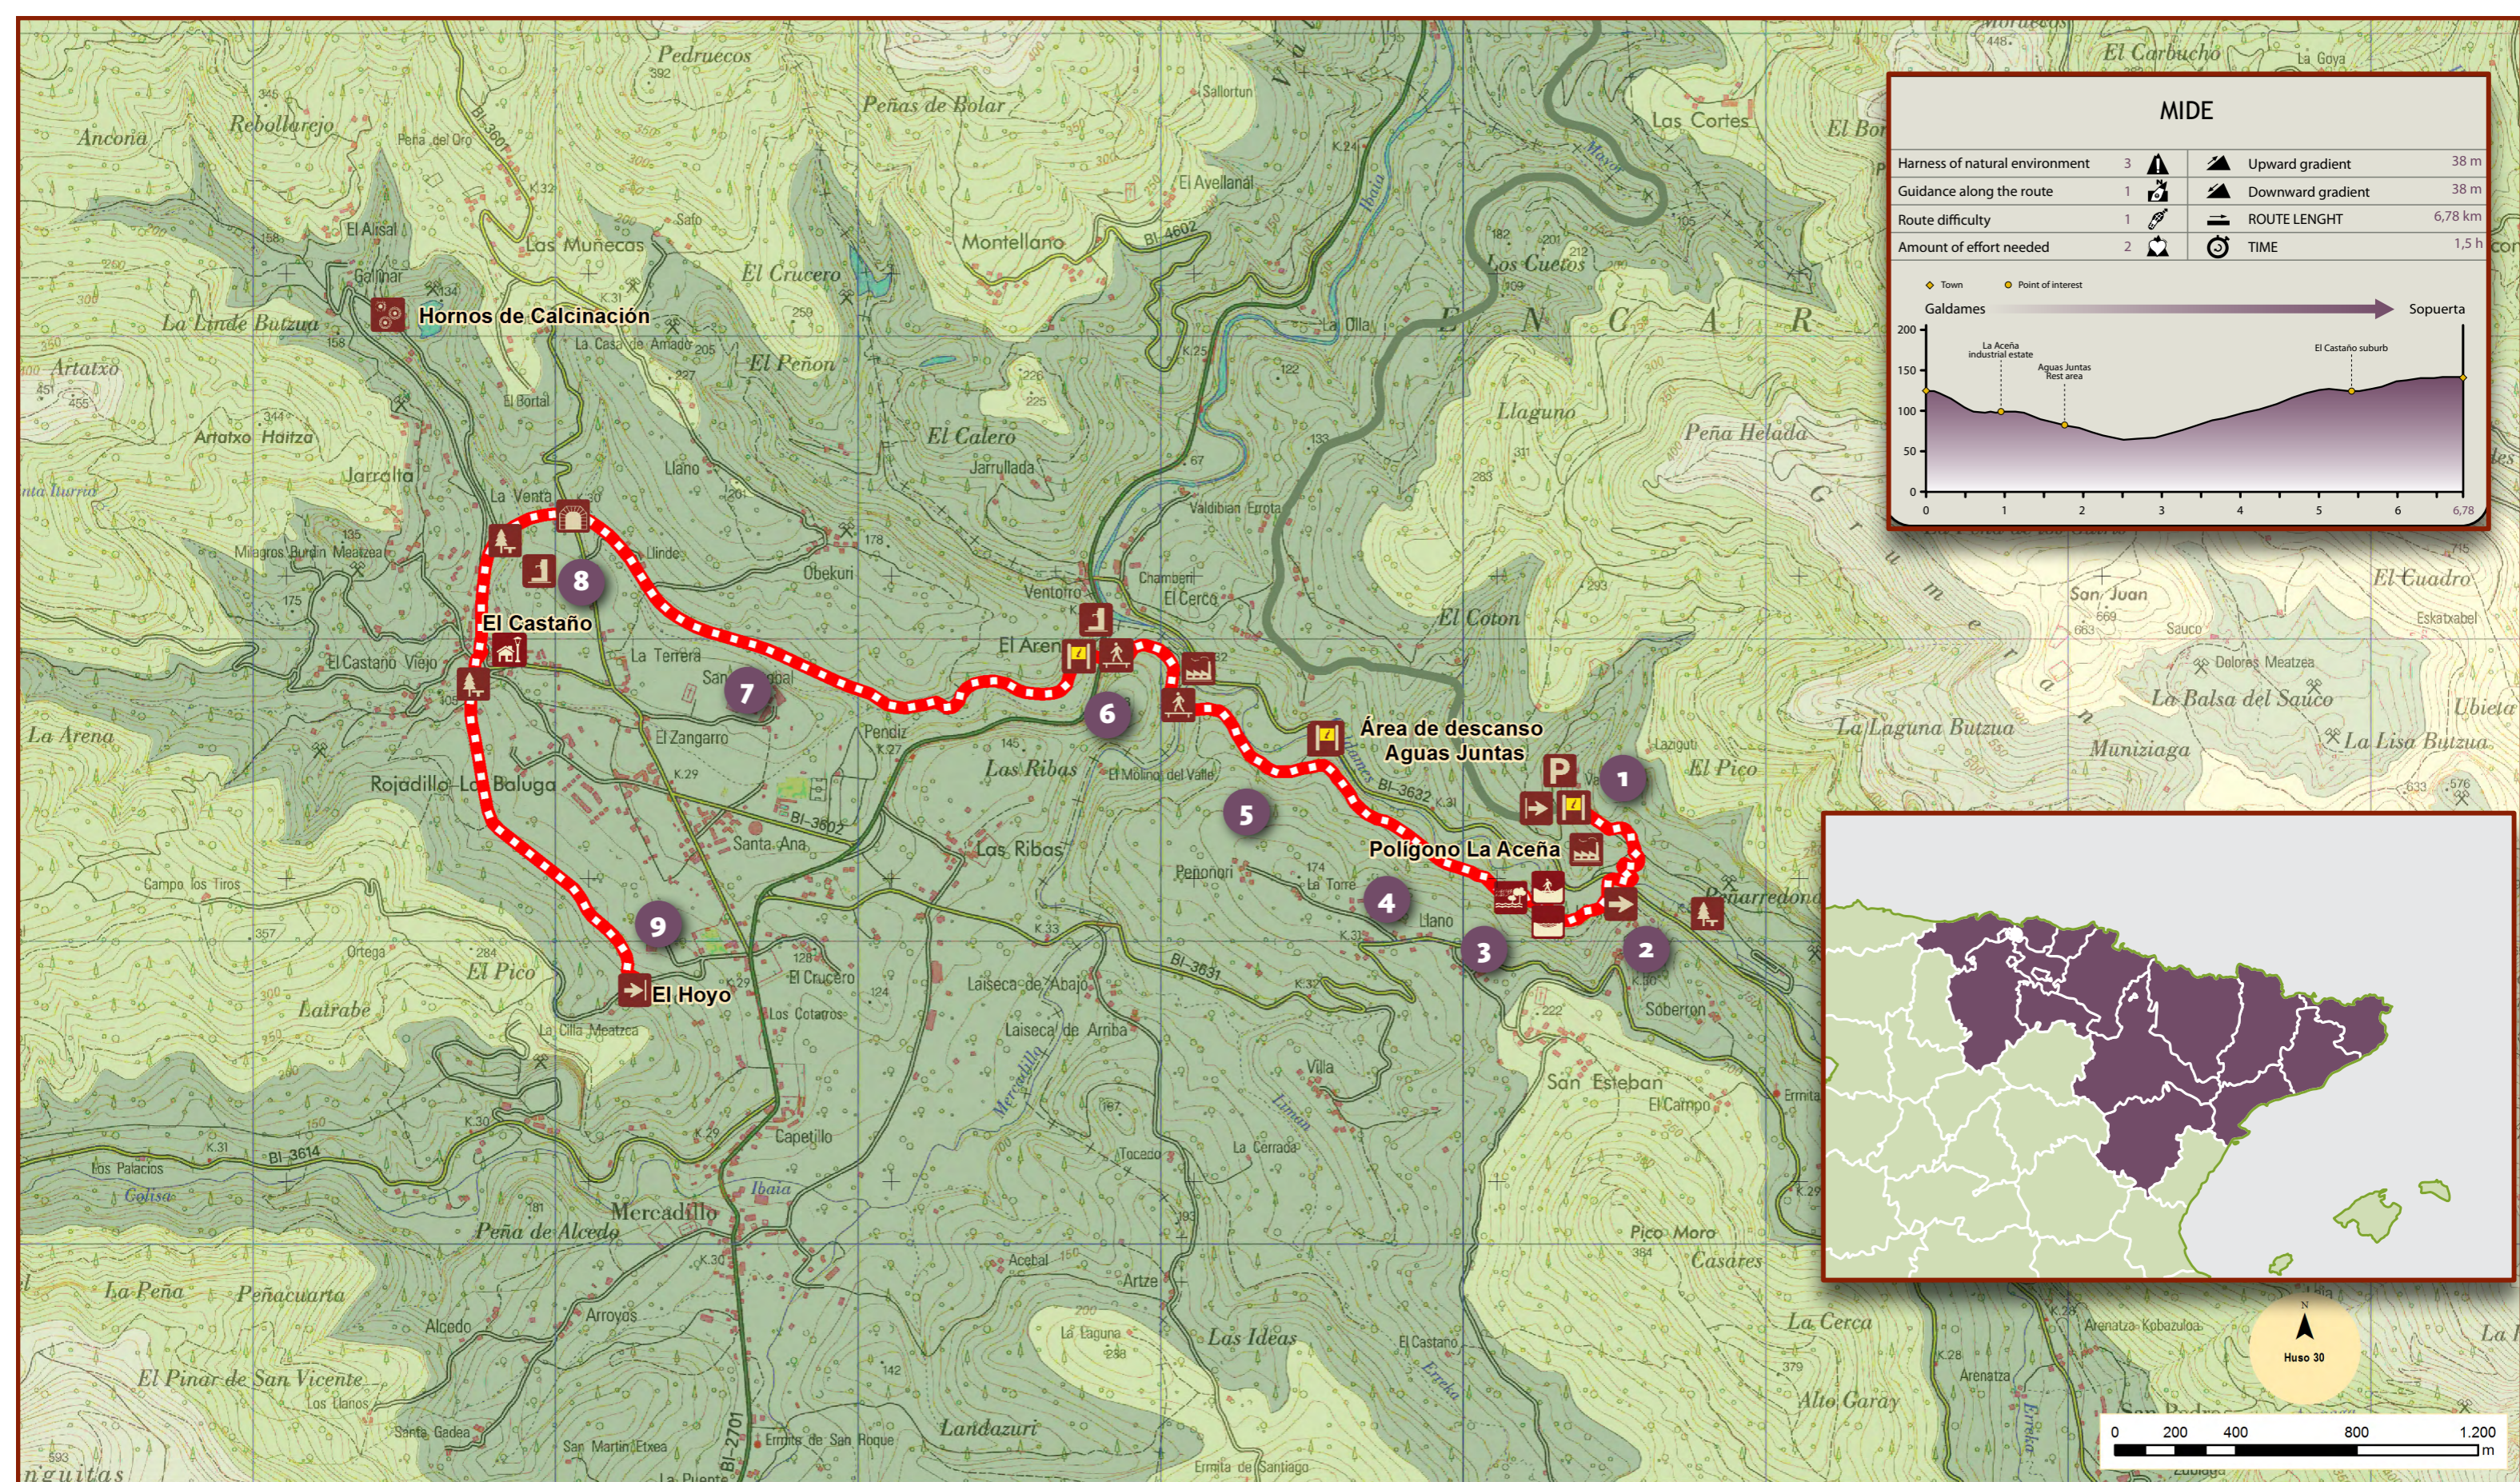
MIDE

| Harness of natural environment | 3 | Upward gradient | 38 m |
|---|---|---|---|
| Guidance along the route | 1 | Downward gradient | 38 m |
| Route difficulty | 1 | ROUTE LENGHT | 6,78 km |
| Amount of effort needed | 2 | TIME | 1,5 h |

Town
Point of interest
Galdames
Sopuerta
200
150
100
50
0
La Aceña industrial estate
Aguas Juntas Rest area
El Castaño suburb
0 1 2 3 4 5 6 6,78

Hornos de Calcinación
El Castaño
Área de descanso Aguas Juntas
Polígono La Aceña
El Hoyo
1 2 3 4 5 6 7 8 9

Ancona
Rebollarejo
Pedruecos
Peñas de Bolar
El Carbucho
Las Cortes
La Goya
El Aisal
Las Muñecas
El Crucero
Montellano
El Avellanal
La Lindé Butzua
Artatxo
Artatxo Haitza
Jarralta
El Peñón
El Calero
Jarrullada
Los Cuetos
La Olla
Llaguno
Peña Helada
La Venta
Linde
Obekuri
Ventorro
Chambert
El Cerco
El Coton
San Juan
El Cuadro
Dolores Meazea
La Balsa del Sauco
Ubieta
La Laguna Butzua
Muniziaga
La Lisa Butzua
El Pico
La Arena
El Castaño Viejo
La Terrera
El Zangarro
Rojadillo
La Baluga
Santa Ana
Pendiz
Las Ribas
El Molino del Valle
Las Ribas
Peñonori
La Torre
Llano
Soberron
Carredondo
Campo los Tiros
Ortega
El Pico
Latrabe
La Cilla Meatzea
Los Cotarros
El Crucero
Laiseca de Abajo
Laiseca de Arriba
San Esteban
El Campo
Los Palacios
Golisa
Capetillo
Villa
La Cerrada
Tocado
Mercadillo
Peña de Alcedo
Pico Moro
Casares
La Peña
Peñacuarta
Alcedo
Arroyos
Acebal
Artze
La Laguna
Las Ideas
El Castaño
La Cerca
El Pinar de San Vicente
Los Llanos
Santa Gadea
San Martín Etxea
Ermita de San Roque
Landazuri
Ermita de Santiago
Alto Garay
Arenatza
BI-3602
BI-3614
BI-3631
BI-3632
BI-4602
BI-2701
Ibaia
Mercadillo

Huso 30
N
0 200 400 800 1.200
m